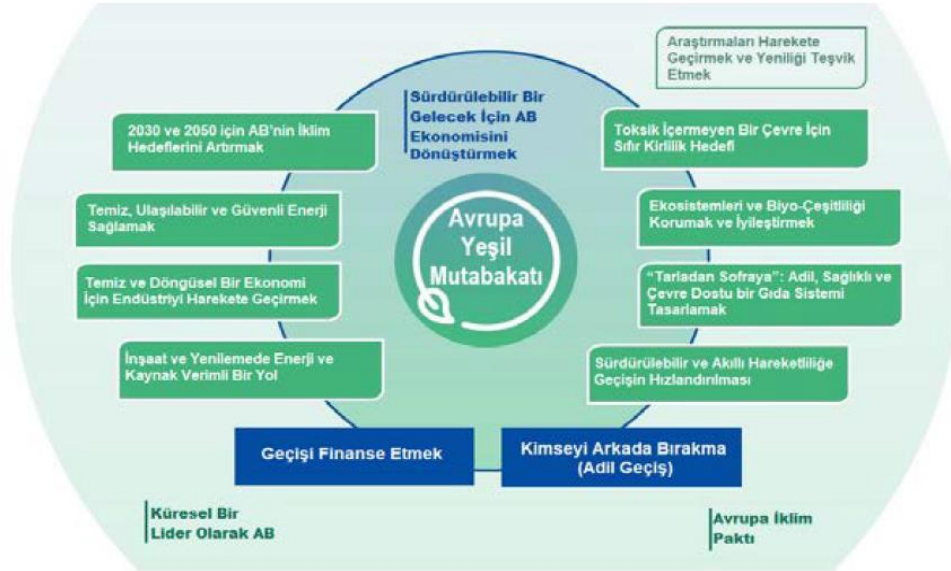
Araştırmaları Harekete Geçirmek ve Yeniliği Teşvik Etmek

Sürdürülebilir Bir Gelecek İçin AB Ekonomisini Dönüştürmek

2030 ve 2050 için AB'nin İklim Hedeflerini Artırmak

Toksik İçermeyen Bir Çevre İçin Sıfır Kirlilik Hedefi

Temiz, Ulaşılabilir ve Güvenli Enerji Sağlamak

Ekosistemleri ve Biyo-Çeşitliliği Korumak ve İyileştirmek

Avrupa Yeşil Mutabakatı

Temiz ve Döngüsel Bir Ekonomi İçin Endüstriyi Harekete Geçirmek

"Tarladan Sofraya": Adil, Sağlıklı ve Çevre Dostu bir Gıda Sistemi Tasarlamak

İnşaat ve Yenilemede Enerji ve Kaynak Verimli Bir Yol

Sürdürülebilir ve Akıllı Hareketliliğe Geçişin Hızlandırılması

Geçişi Finanse Etmek

Kimseyi Arkada Bırakma (Adil Geçiş)

Küresel Bir Lider Olarak AB

Avrupa İklim Paktı